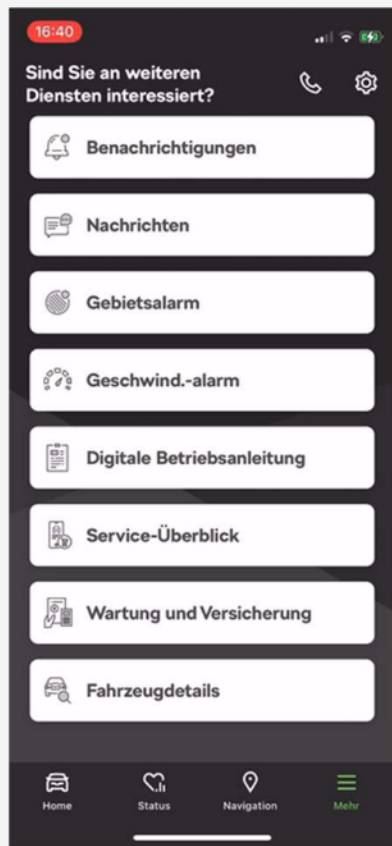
16:40

Sind Sie an weiteren Diensten interessiert?

Benachrichtigungen

Nachrichten

Gebietsalarm

Geschwind.-alarm

Digitale Betriebsanleitung

Service-Überblick

Wartung und Versicherung

Fahrzeugdetails

Home

Status

Navigation

Mehr